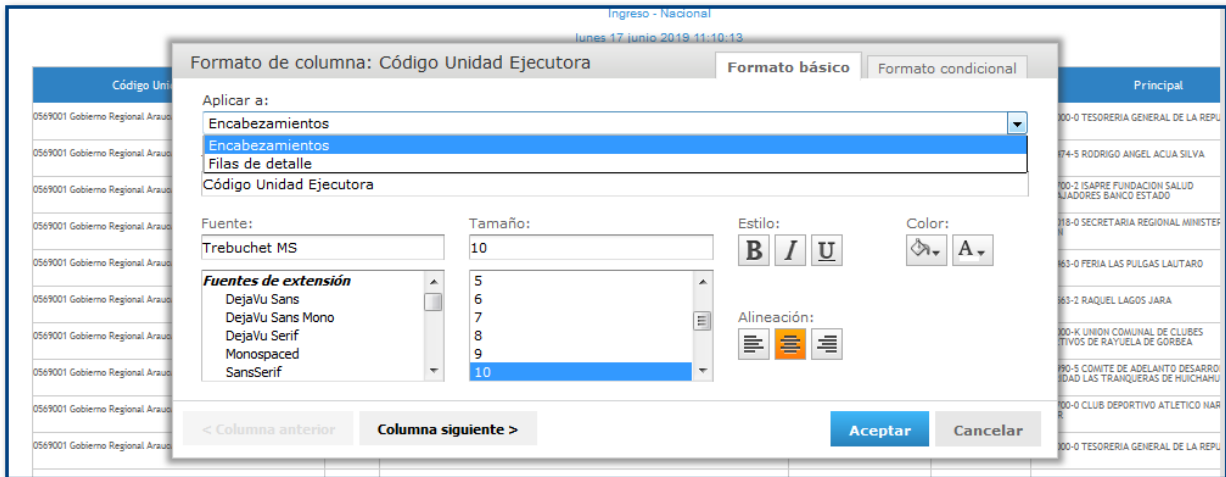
Ingreso - Nacional

lunes 17 junio 2019 11:10:13

Código Uni

Principal

0569001 Gobierno Regional Arauc

000-0 TESORERIA GENERAL DE LA REPU

0569001 Gobierno Regional Arauc

474-5 RODRIGO ANGEL ACUA SILVA

0569001 Gobierno Regional Arauc

700-2 ISAPRE FUNDACION SALUD AJADORES BANCO ESTADO

0569001 Gobierno Regional Arauc

018-0 SECRETARIA REGIONAL MINISTER N

0569001 Gobierno Regional Arauc

963-0 FERIA LAS PULGAS LAUTARO

0569001 Gobierno Regional Arauc

563-2 RAQUEL LAGOS JARA

0569001 Gobierno Regional Arauc

000-K UNION COMUNAL DE CLUBES TIVOS DE RAYUELA DE GORBEA

0569001 Gobierno Regional Arauc

990-5 COMITE DE ADELANTO DESARRO IDAD LAS TRANQUERAS DE HUICHAHU

0569001 Gobierno Regional Arauc

700-0 CLUB DEPORTIVO ATLETICO NAR R

0569001 Gobierno Regional Arauc

000-0 TESORERIA GENERAL DE LA REPU

Formato de columna: Código Unidad Ejecutora

Formato básico

Formato condicional

Aplicar a:

Encabezamientos

Encabezamientos

Filas de detalle

Código Unidad Ejecutora

Fuente:

Trebuchet MS

Tamaño:

10

Estilo:

B I U

Color:

A

Fuentes de extensión

DejaVu Sans

DejaVu Sans Mono

DejaVu Serif

Monospaced

SansSerif

5

6

7

8

9

10

Alineación:

< Columna anterior

Columna siguiente >

Aceptar

Cancelar